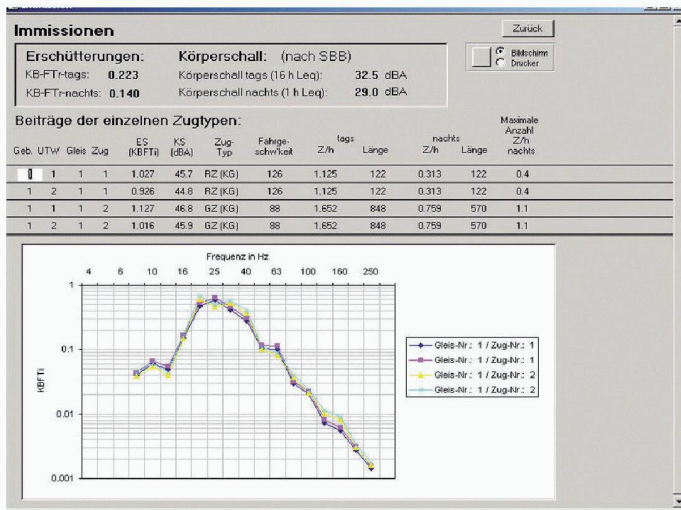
Immissionen

Zurück

Bildschirm
Drucker

Erschütterungen:
KB-FTr-tags: 0.223
KB-FTr-nachts: 0.140

Körperschall: (nach SBB)
Körperschall tags (16 h Leq): 32.5 dBA
Körperschall nachts (1 h Leq): 29.0 dBA

Beiträge der einzelnen Zugtypen:

| Geb. | UTW | Gleis | Zug | ES (KBFTi) | KS (dBA) | Zug-Typ | Fahrgeschwindigkeit | tags Z/h | tags Länge | nachts Z/h | nachts Länge | Maximale Anzahl Z/h nachts |
|---|---|---|---|---|---|---|---|---|---|---|---|---|
| 1 | 1 | 1 | 1 | 1.027 | 45.7 | RZ (KG) | 126 | 1.125 | 122 | 0.313 | 122 | 0.4 |
| 1 | 2 | 1 | 1 | 0.926 | 44.8 | RZ (KG) | 126 | 1.125 | 122 | 0.313 | 122 | 0.4 |
| 1 | 1 | 1 | 2 | 1.127 | 46.8 | GZ (KG) | 88 | 1.652 | 848 | 0.759 | 570 | 1.1 |
| 1 | 2 | 1 | 2 | 1.016 | 45.9 | GZ (KG) | 88 | 1.652 | 848 | 0.759 | 570 | 1.1 |

Frequenz in Hz
4 6 10 16 25 40 63 100 160 250

1
0.1
0.01
0.001

KBFTi

Gleis-Nr.: 1 / Zug-Nr.: 1
Gleis-Nr.: 1 / Zug-Nr.: 1
Gleis-Nr.: 1 / Zug-Nr.: 2
Gleis-Nr.: 1 / Zug-Nr.: 2